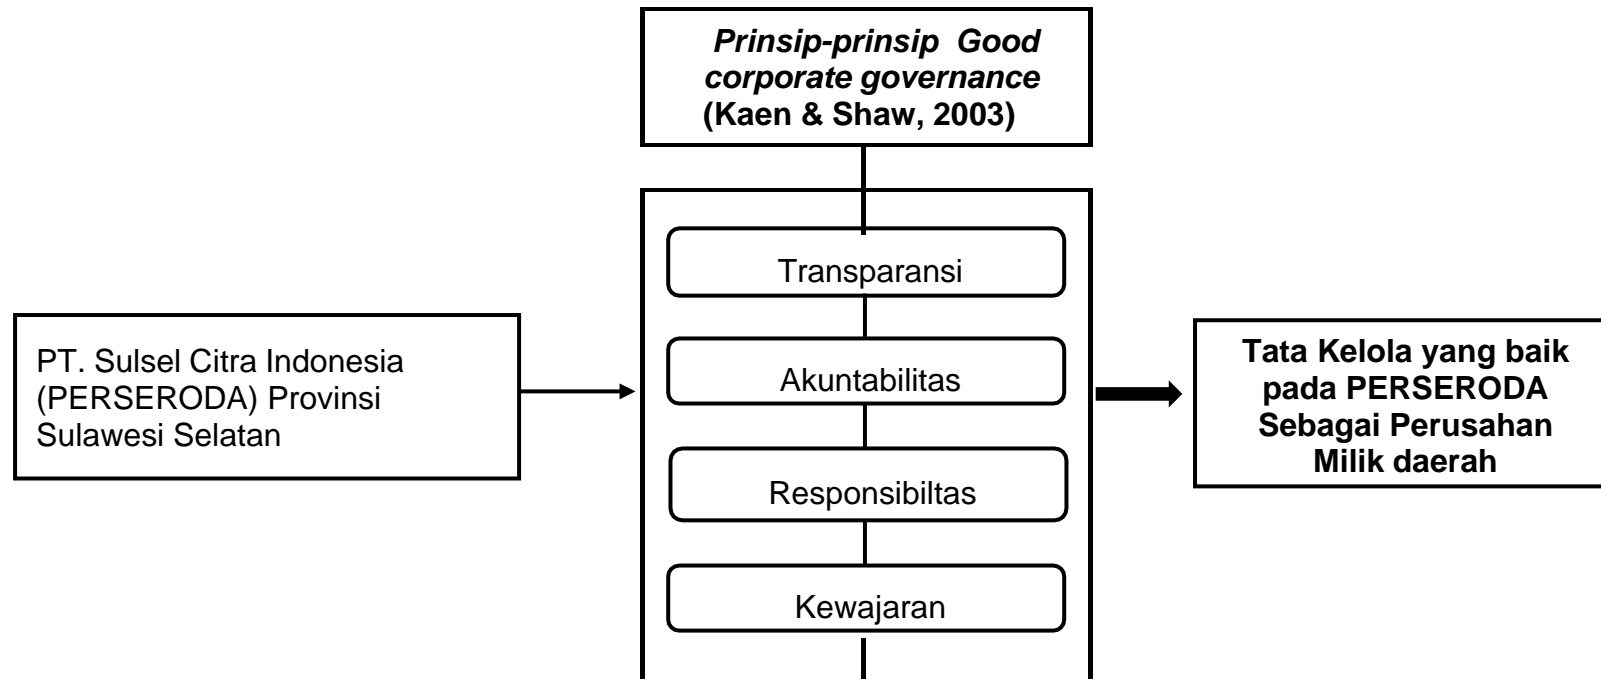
Prinsip-prinsip Good corporate governance
(Kaen & Shaw, 2003)

PT. Sulsel Citra Indonesia (PERSERODA) Provinsi Sulawesi Selatan

Transparansi

Akuntabilitas

Responsibiltas

Kewajaran

Tata Kelola yang baik pada PERSERODA Sebagai Perusahan Milik daerah